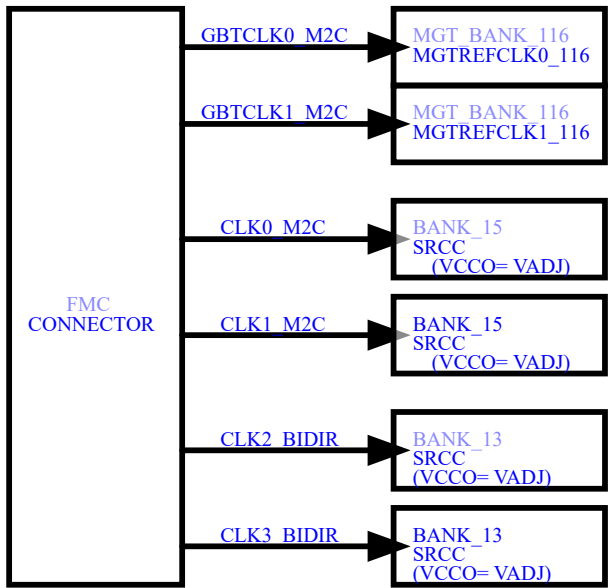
FMC
CONNECTOR

GBTCLK0_M2C

MGT_BANK_116
MGTREFCLK0_116

GBTCLK1_M2C

MGT_BANK_116
MGTREFCLK1_116

CLK0_M2C

BANK_15
SRCC
(VCCO= VADJ)

CLK1_M2C

BANK_15
SRCC
(VCCO= VADJ)

CLK2_BIDIR

BANK_13
SRCC
(VCCO= VADJ)

CLK3_BIDIR

BANK_13
SRCC
(VCCO= VADJ)